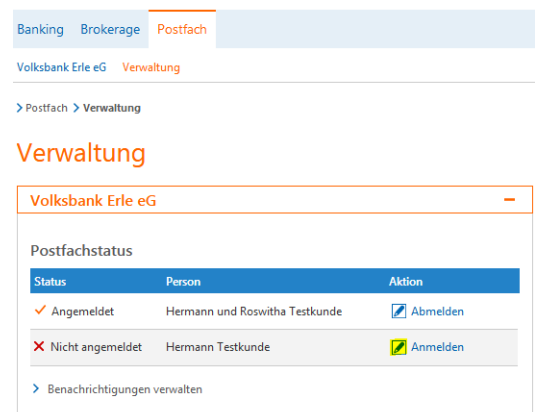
Banking Brokerage Postfach

Volksbank Erle eG Verwaltung

› Postfach › Verwaltung

Verwaltung

Volksbank Erle eG –

Postfachstatus

| Status | Person | Aktion |
|---|---|---|
| ✓ Angemeldet | Hermann und Roswitha Testkunde | Abmelden |
| ✕ Nicht angemeldet | Hermann Testkunde | Anmelden |

› Benachrichtigungen verwalten